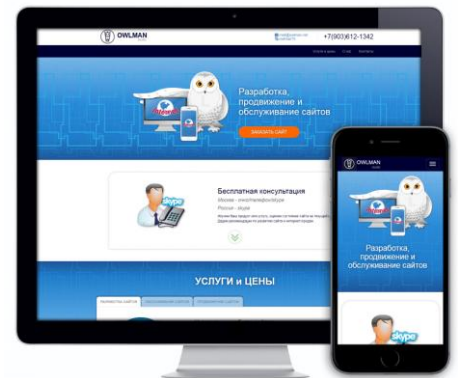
OWLMAN

+7(903)612-1342

Разработка, продвижение и обслуживание сайтов

ЗАКАЗАТЬ САЙТ

Бесплатная консультация

Москва - очно/телефон

Россия - skype

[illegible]

УСЛУГИ и ЦЕНЫ

OWLMAN

Разработка, продвижение и обслуживание сайтов

skype